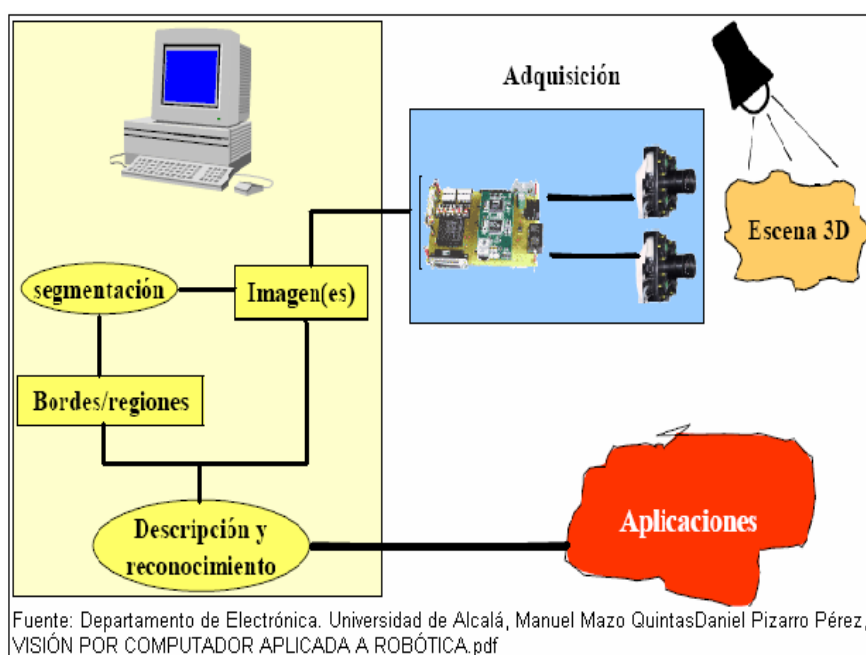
Adquisición

Escena 3D

segmentación

Imagen(es)

Bordes/regiones

Descripción y reconocimiento

Aplicaciones

Fuente: Departamento de Electrónica. Universidad de Alcalá, Manuel Mazo QuintasDaniel Pizarro Pérez, VISIÓN POR COMPUTADOR APLICADA A ROBÓTICA.pdf